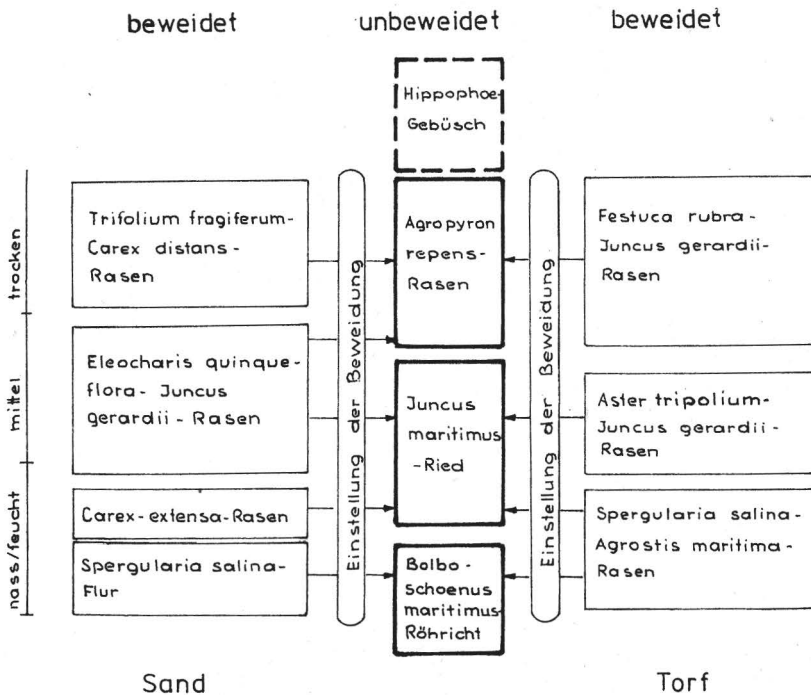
beweidet | unbeweidet | beweidet

Hippophoe Gebüsch

trocken
mittel
nass/feucht

Trifolium fragiferum-Carex distans-Rasen

Eleocharis quinqueflora-Juncus gerardii-Rasen

Carex-extensa-Rasen

Spergularia salina-Flur

Einstellung der Beweidung

Agropyron repens-Rasen

Juncus maritimus-Ried

Bolboschoenus maritimus-Röhricht

Einstellung der Beweidung

Festuca rubra-Juncus gerardii-Rasen

Aster tripolium-Juncus gerardii-Rasen

Spergularia salina-Agrostis maritima-Rasen

Sand

Torf